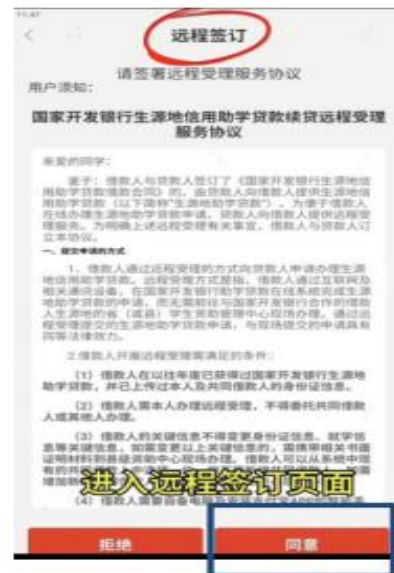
远程签订

用户须知：

请签署远程受理服务协议

国家开发银行生源地信用助学贷款续贷远程受理服务协议

亲爱的同学：

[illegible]

一、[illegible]

1. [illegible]

2.借款人开展远程受理需满足的条件：

（1）借款人在以往年度已获得过国家开发银行生源地助学贷款，并已上传过本人及共同借款人的身份证信息。

（2）借款人需本人办理远程受理，不得委托共同借款人或其他人办理。

（3）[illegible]

（4）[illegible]

进入远程签订页面

拒绝

同意